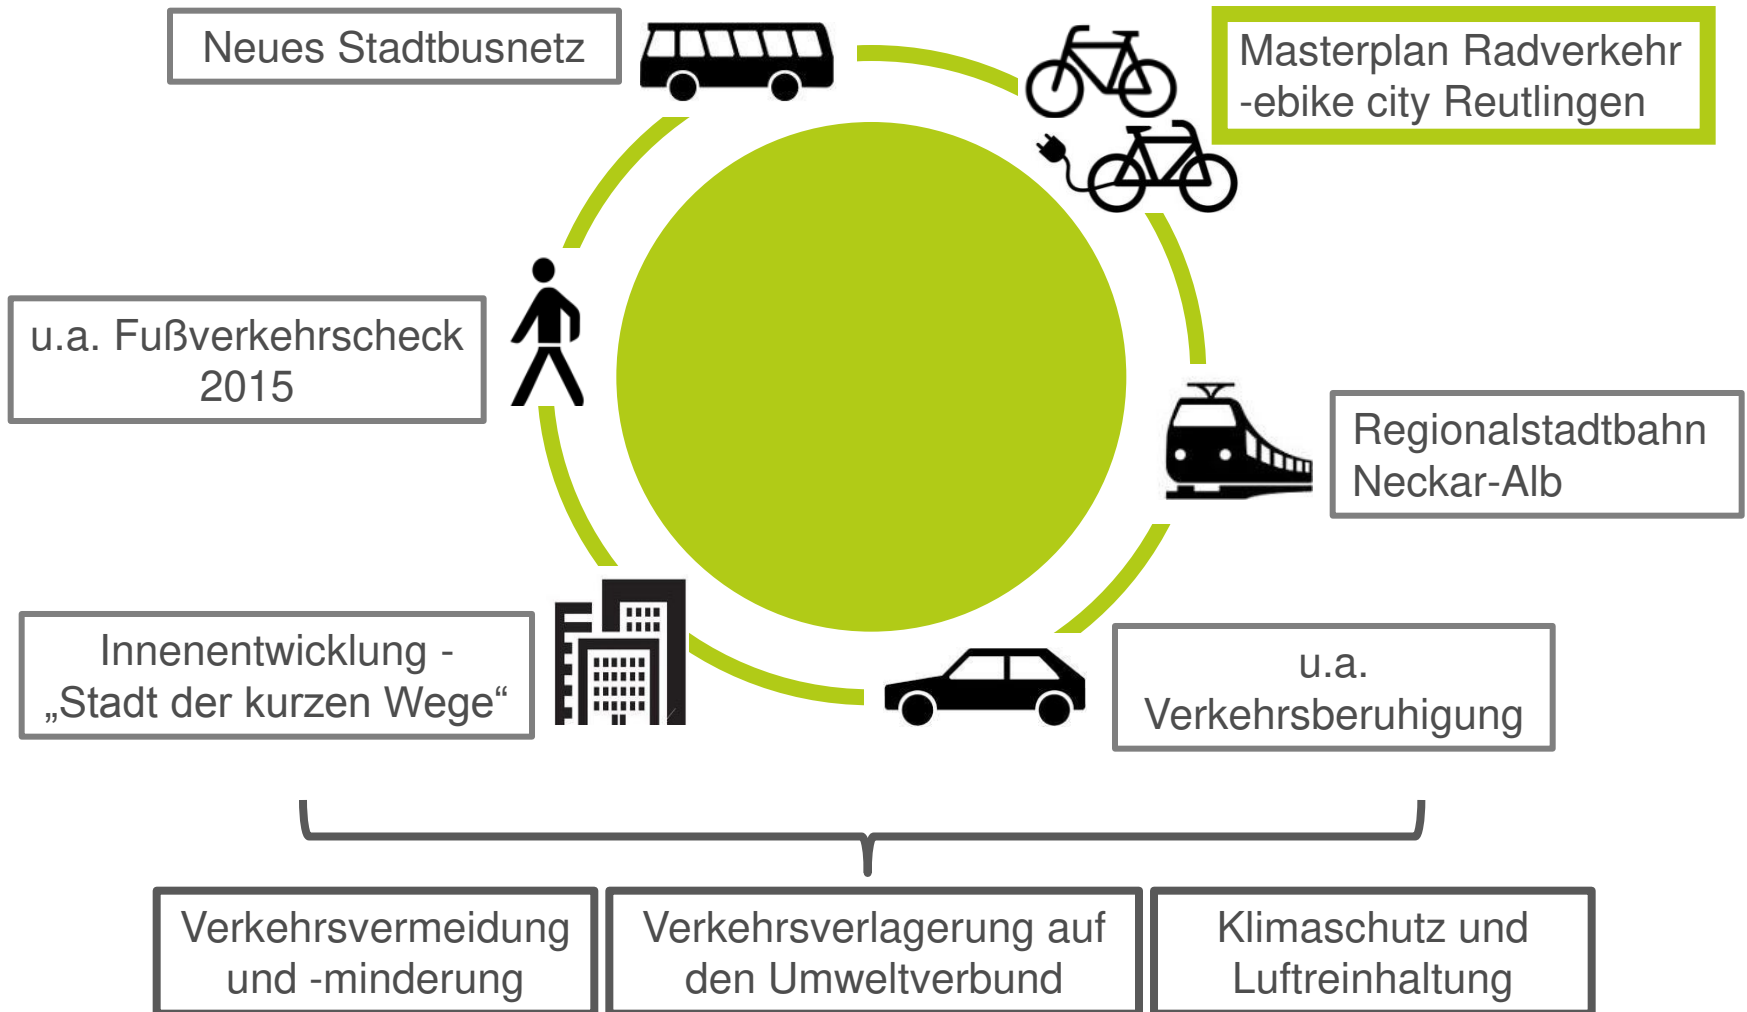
Neues Stadtbusnetz

Masterplan Radverkehr -ebike city Reutlingen

u.a. Fußverkehrscheck 2015

Regionalstadtbahn Neckar-Alb

Innenentwicklung - „Stadt der kurzen Wege“

u.a. Verkehrsberuhigung

Verkehrsvermeidung und -minderung

Verkehrsverlagerung auf den Umweltverbund

Klimaschutz und Luftreinhaltung